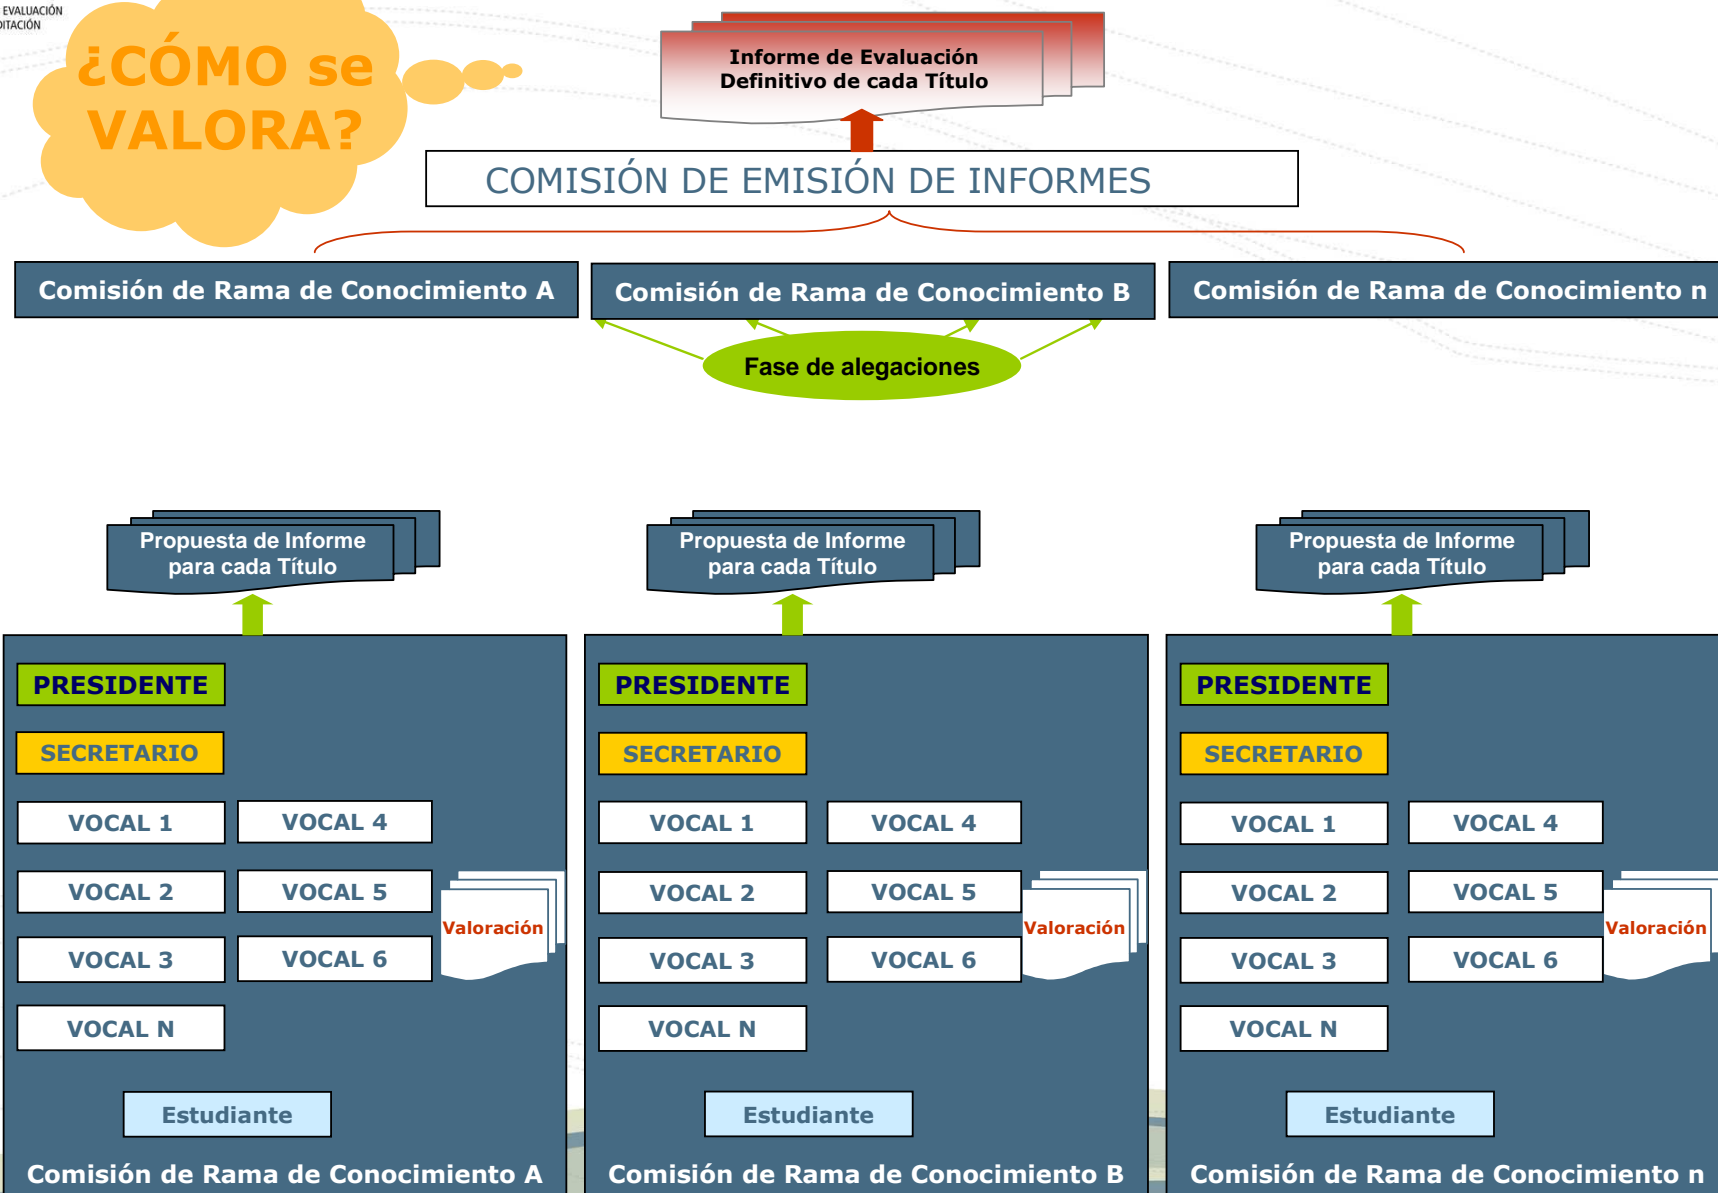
EVALUACIÓN
DITACIÓN

¿CÓMO se VALORA?

Informe de Evaluación Definitivo de cada Título

COMISIÓN DE EMISIÓN DE INFORMES

Comisión de Rama de Conocimiento A

Comisión de Rama de Conocimiento B

Comisión de Rama de Conocimiento n

Fase de alegaciones

Propuesta de Informe para cada Título

PRESIDENTE
SECRETARIO
VOCAL 1
VOCAL 4
VOCAL 2
VOCAL 5
VOCAL 3
VOCAL 6
VOCAL N
Valoración
Estudiante
Comisión de Rama de Conocimiento A

Propuesta de Informe para cada Título

PRESIDENTE
SECRETARIO
VOCAL 1
VOCAL 4
VOCAL 2
VOCAL 5
VOCAL 3
VOCAL 6
VOCAL N
Valoración
Estudiante
Comisión de Rama de Conocimiento B

Propuesta de Informe para cada Título

PRESIDENTE
SECRETARIO
VOCAL 1
VOCAL 4
VOCAL 2
VOCAL 5
VOCAL 3
VOCAL 6
VOCAL N
Valoración
Estudiante
Comisión de Rama de Conocimiento n